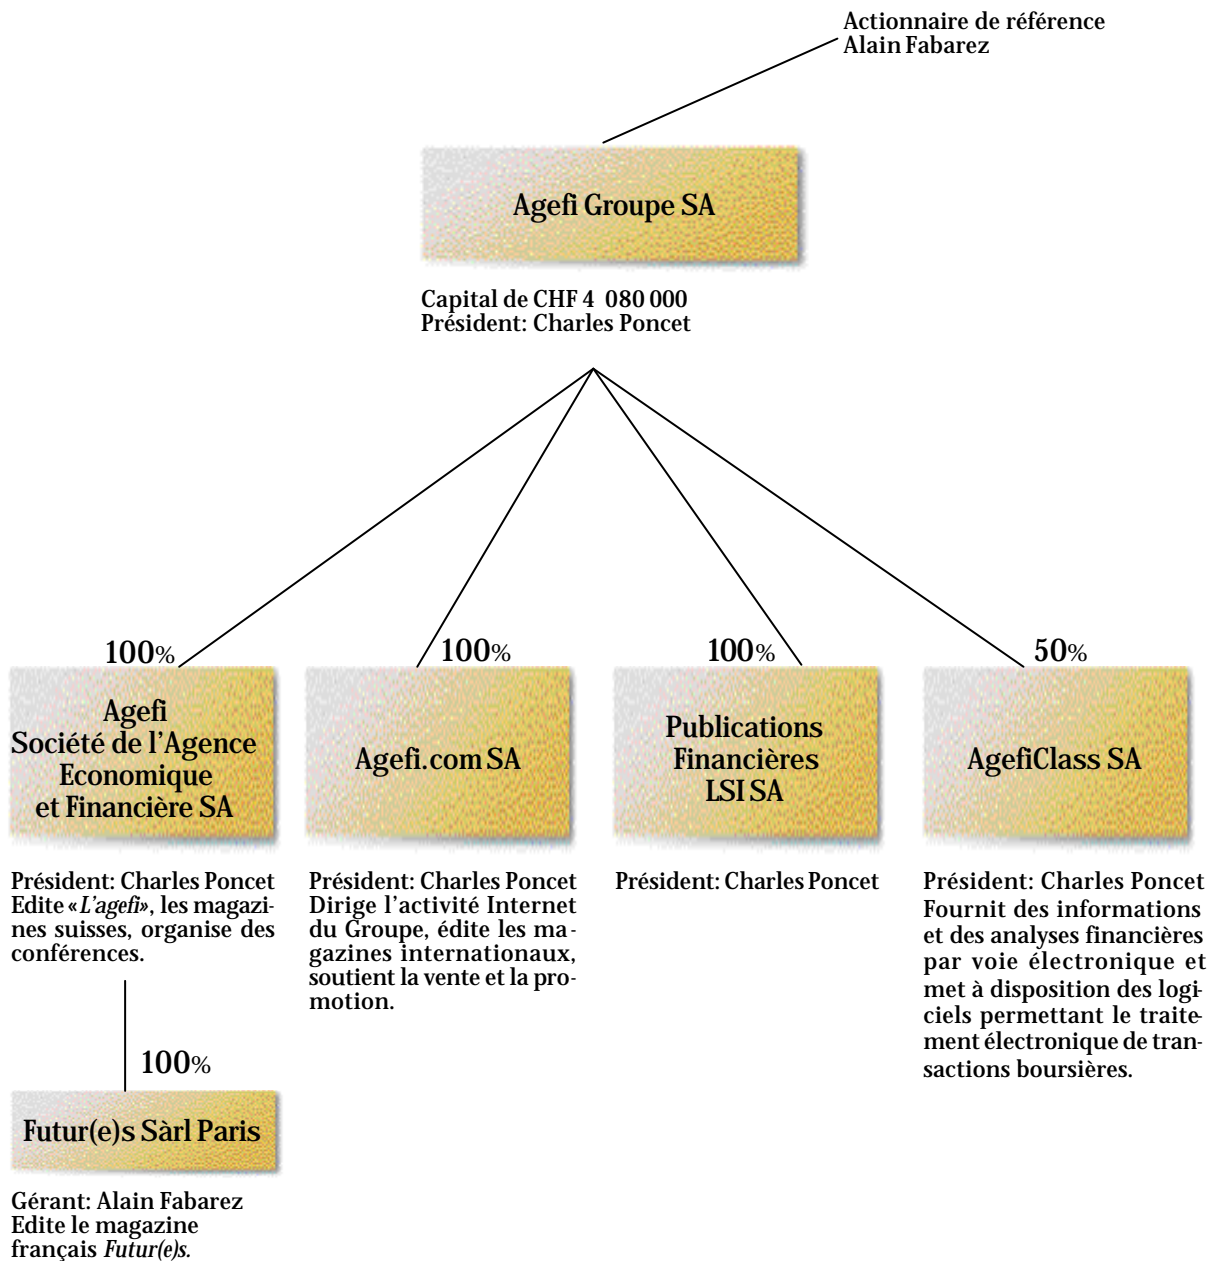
Actionnaire de référence
Alain Fabarez

Agefi Groupe SA

Capital de CHF 4 080 000
Président: Charles Poncet

100%

Agefi
Société de l'Agence Economique et Financière SA

Président: Charles Poncet
Edite «*L'agefi*», les magazines suisses, organise des conférences.

100%

Agefi.com SA

Président: Charles Poncet
Dirige l'activité Internet du Groupe, édite les magazines internationaux, soutient la vente et la promotion.

100%

Publications Financières LSI SA

Président: Charles Poncet

50%

AgefiClass SA

Président: Charles Poncet
Fournit des informations et des analyses financières par voie électronique et met à disposition des logiciels permettant le traitement électronique de transactions boursières.

100%

Futur(e)s Sàrl Paris

Gérant: Alain Fabarez
Edite le magazine français *Futur(e)s.*